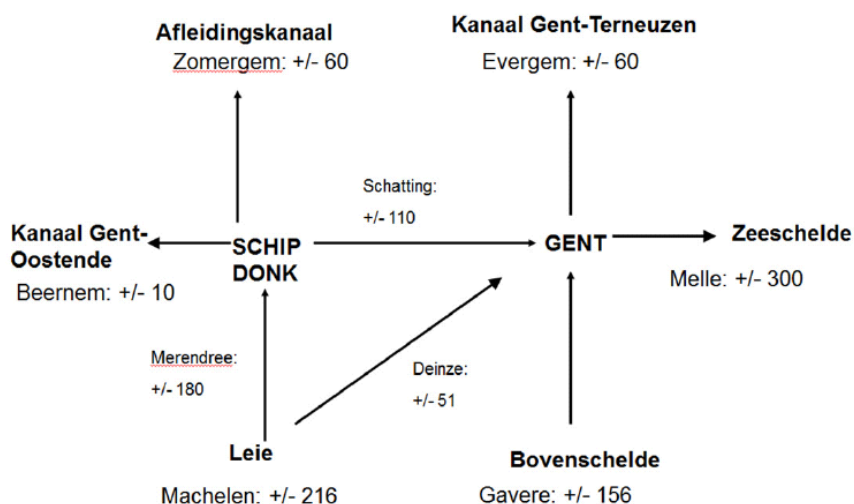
Afleidingskanaal
Zomergem: +/- 60

Kanaal Gent-Terneuzen
Evergem: +/- 60

Kanaal Gent-Oostende
Beernem: +/- 10

SCHIP DONK

Schatting:
+/- 110

GENT

Zeeschelde
Melle: +/- 300

Merendree:
+/- 180

Deinze:
+/- 51

Leie
Machelen: +/- 216

Bovenschelde
Gavere: +/- 156